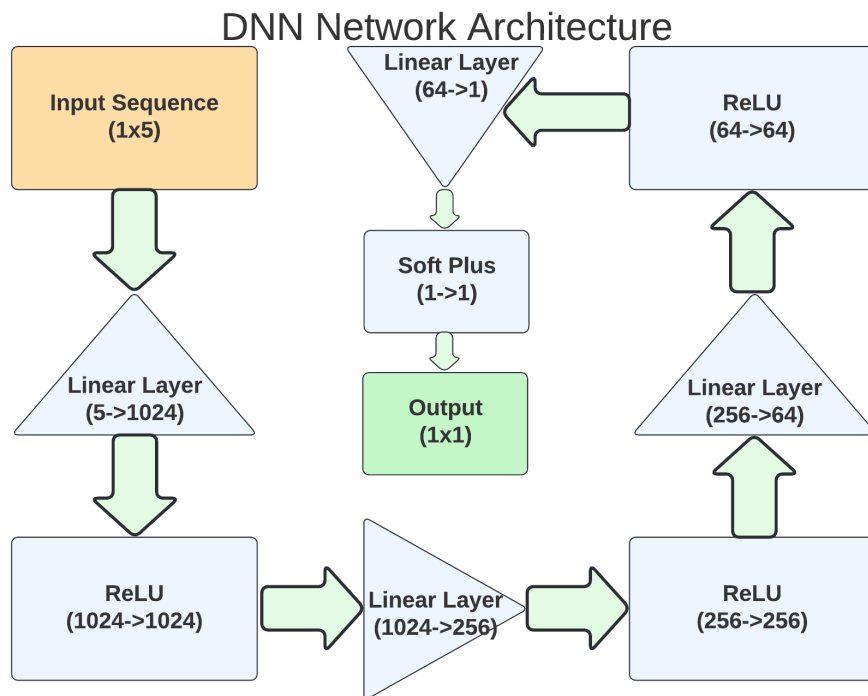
DNN Network Architecture

Input Sequence
(1x5)

Linear Layer
(5->1024)

ReLU
(1024->1024)

Linear Layer
(1024->256)

ReLU
(256->256)

Linear Layer
(256->64)

ReLU
(64->64)

Linear Layer
(64->1)

Soft Plus
(1->1)

Output
(1x1)